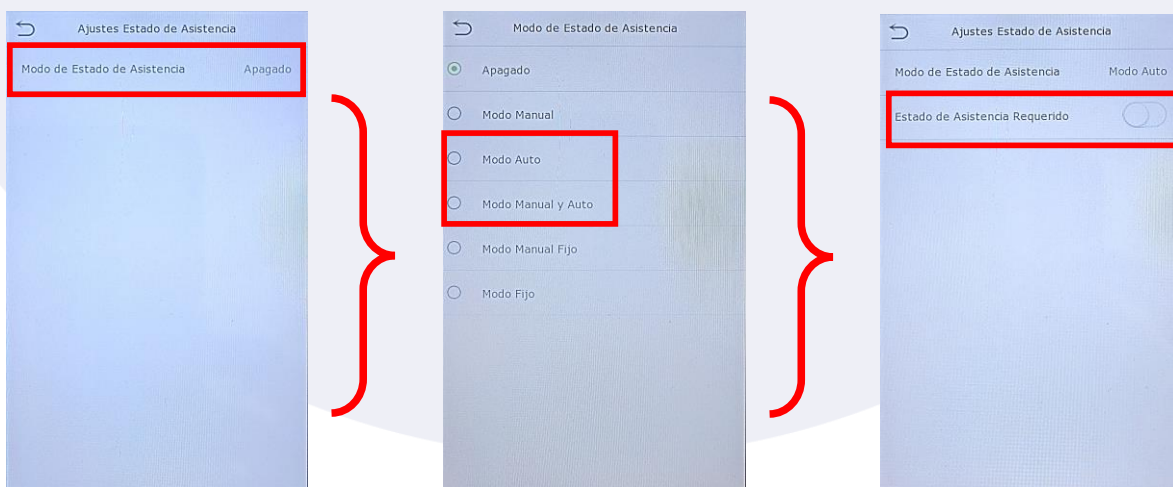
Ajustes Estado de Asistencia

Modo de Estado de Asistencia Apagado

Modo de Estado de Asistencia

Apagado

Modo Manual

Modo Auto

Modo Manual y Auto

Modo Manual Fijo

Modo Fijo

Ajustes Estado de Asistencia

Modo de Estado de Asistencia Modo Auto

Estado de Asistencia Requerido